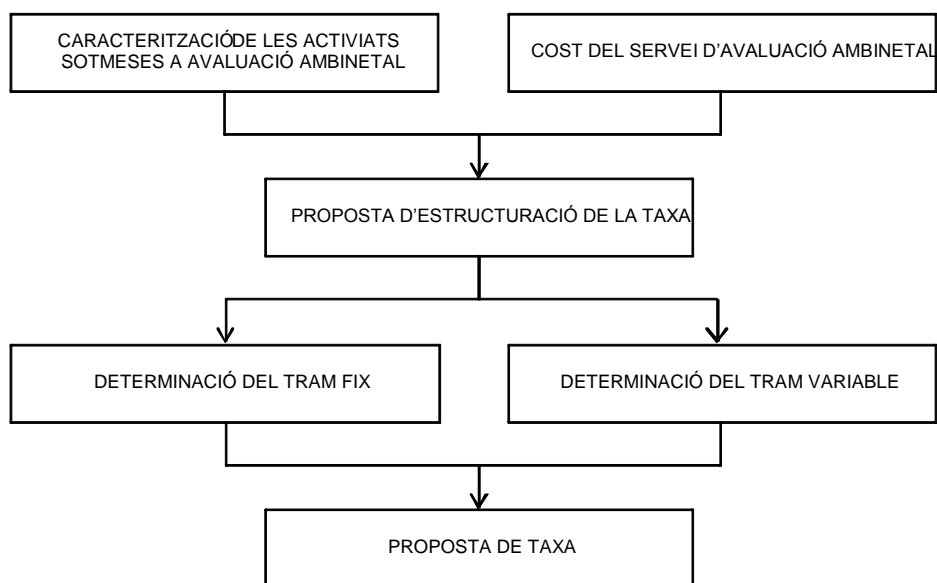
CARACTERITZACIÓDE LES ACTIVIATS SOTMESES A AVALUACIÓ AMBINETAL

COST DEL SERVEI D'AVALUACIÓ AMBINETAL

PROPOSTA D'ESTRUCTURACIÓ DE LA TAXA

DETERMINACIÓ DEL TRAM FIX

DETERMINACIÓ DEL TRAM VARIABLE

PROPOSTA DE TAXA